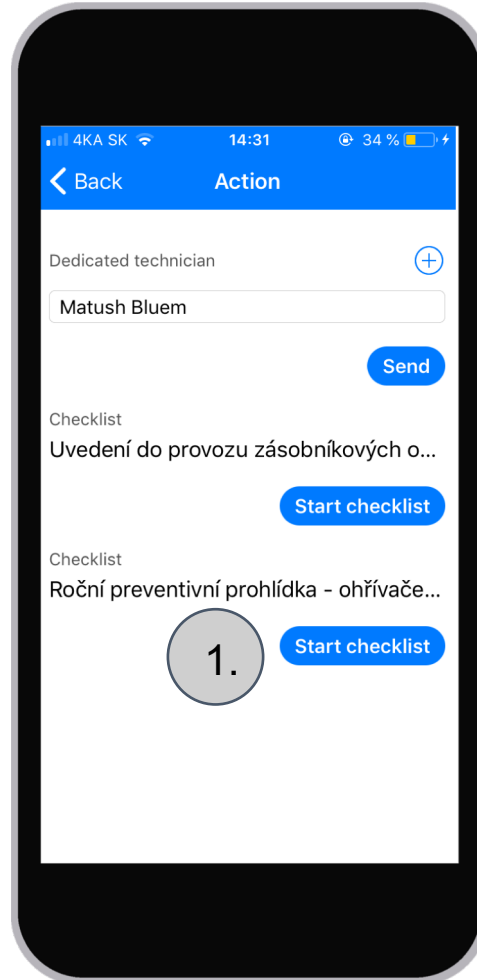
4KA SK 14:31 34 %

Back Action

Dedicated technician

Matush Bluem

Send

Checklist
Uvedení do provozu zásobníkových o...

Start checklist

Checklist
Roční preventivní prohlídka - ohřívače...

1.

Start checklist